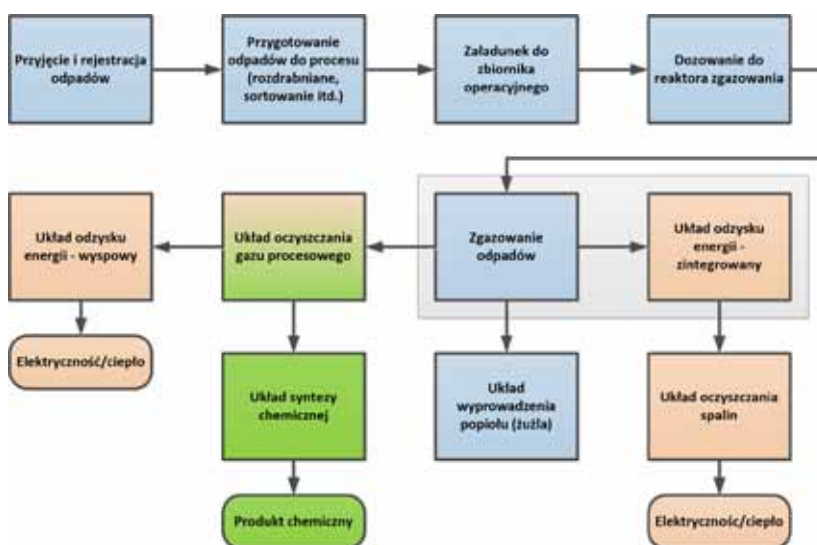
Przyjęcie i rejestracja odpadów

Przygotowanie odpadów do procesu (rozdrabniane, sortowanie itd.)

Załadunek do zbiornika operacyjnego

Dozowanie do reaktora zgazowania

Układ odzysku energii - wyspowy

Układ oczyszczania gazu procesowego

Zgazowanie odpadów

Układ odzysku energii - zintegrowany

Elektryczność/ciepło

Układ syntezy chemicznej

Układ wyprowadzenia popiołu (żużla)

Układ oczyszczania spalin

Produkt chemiczny

Elektryczność/ciepło